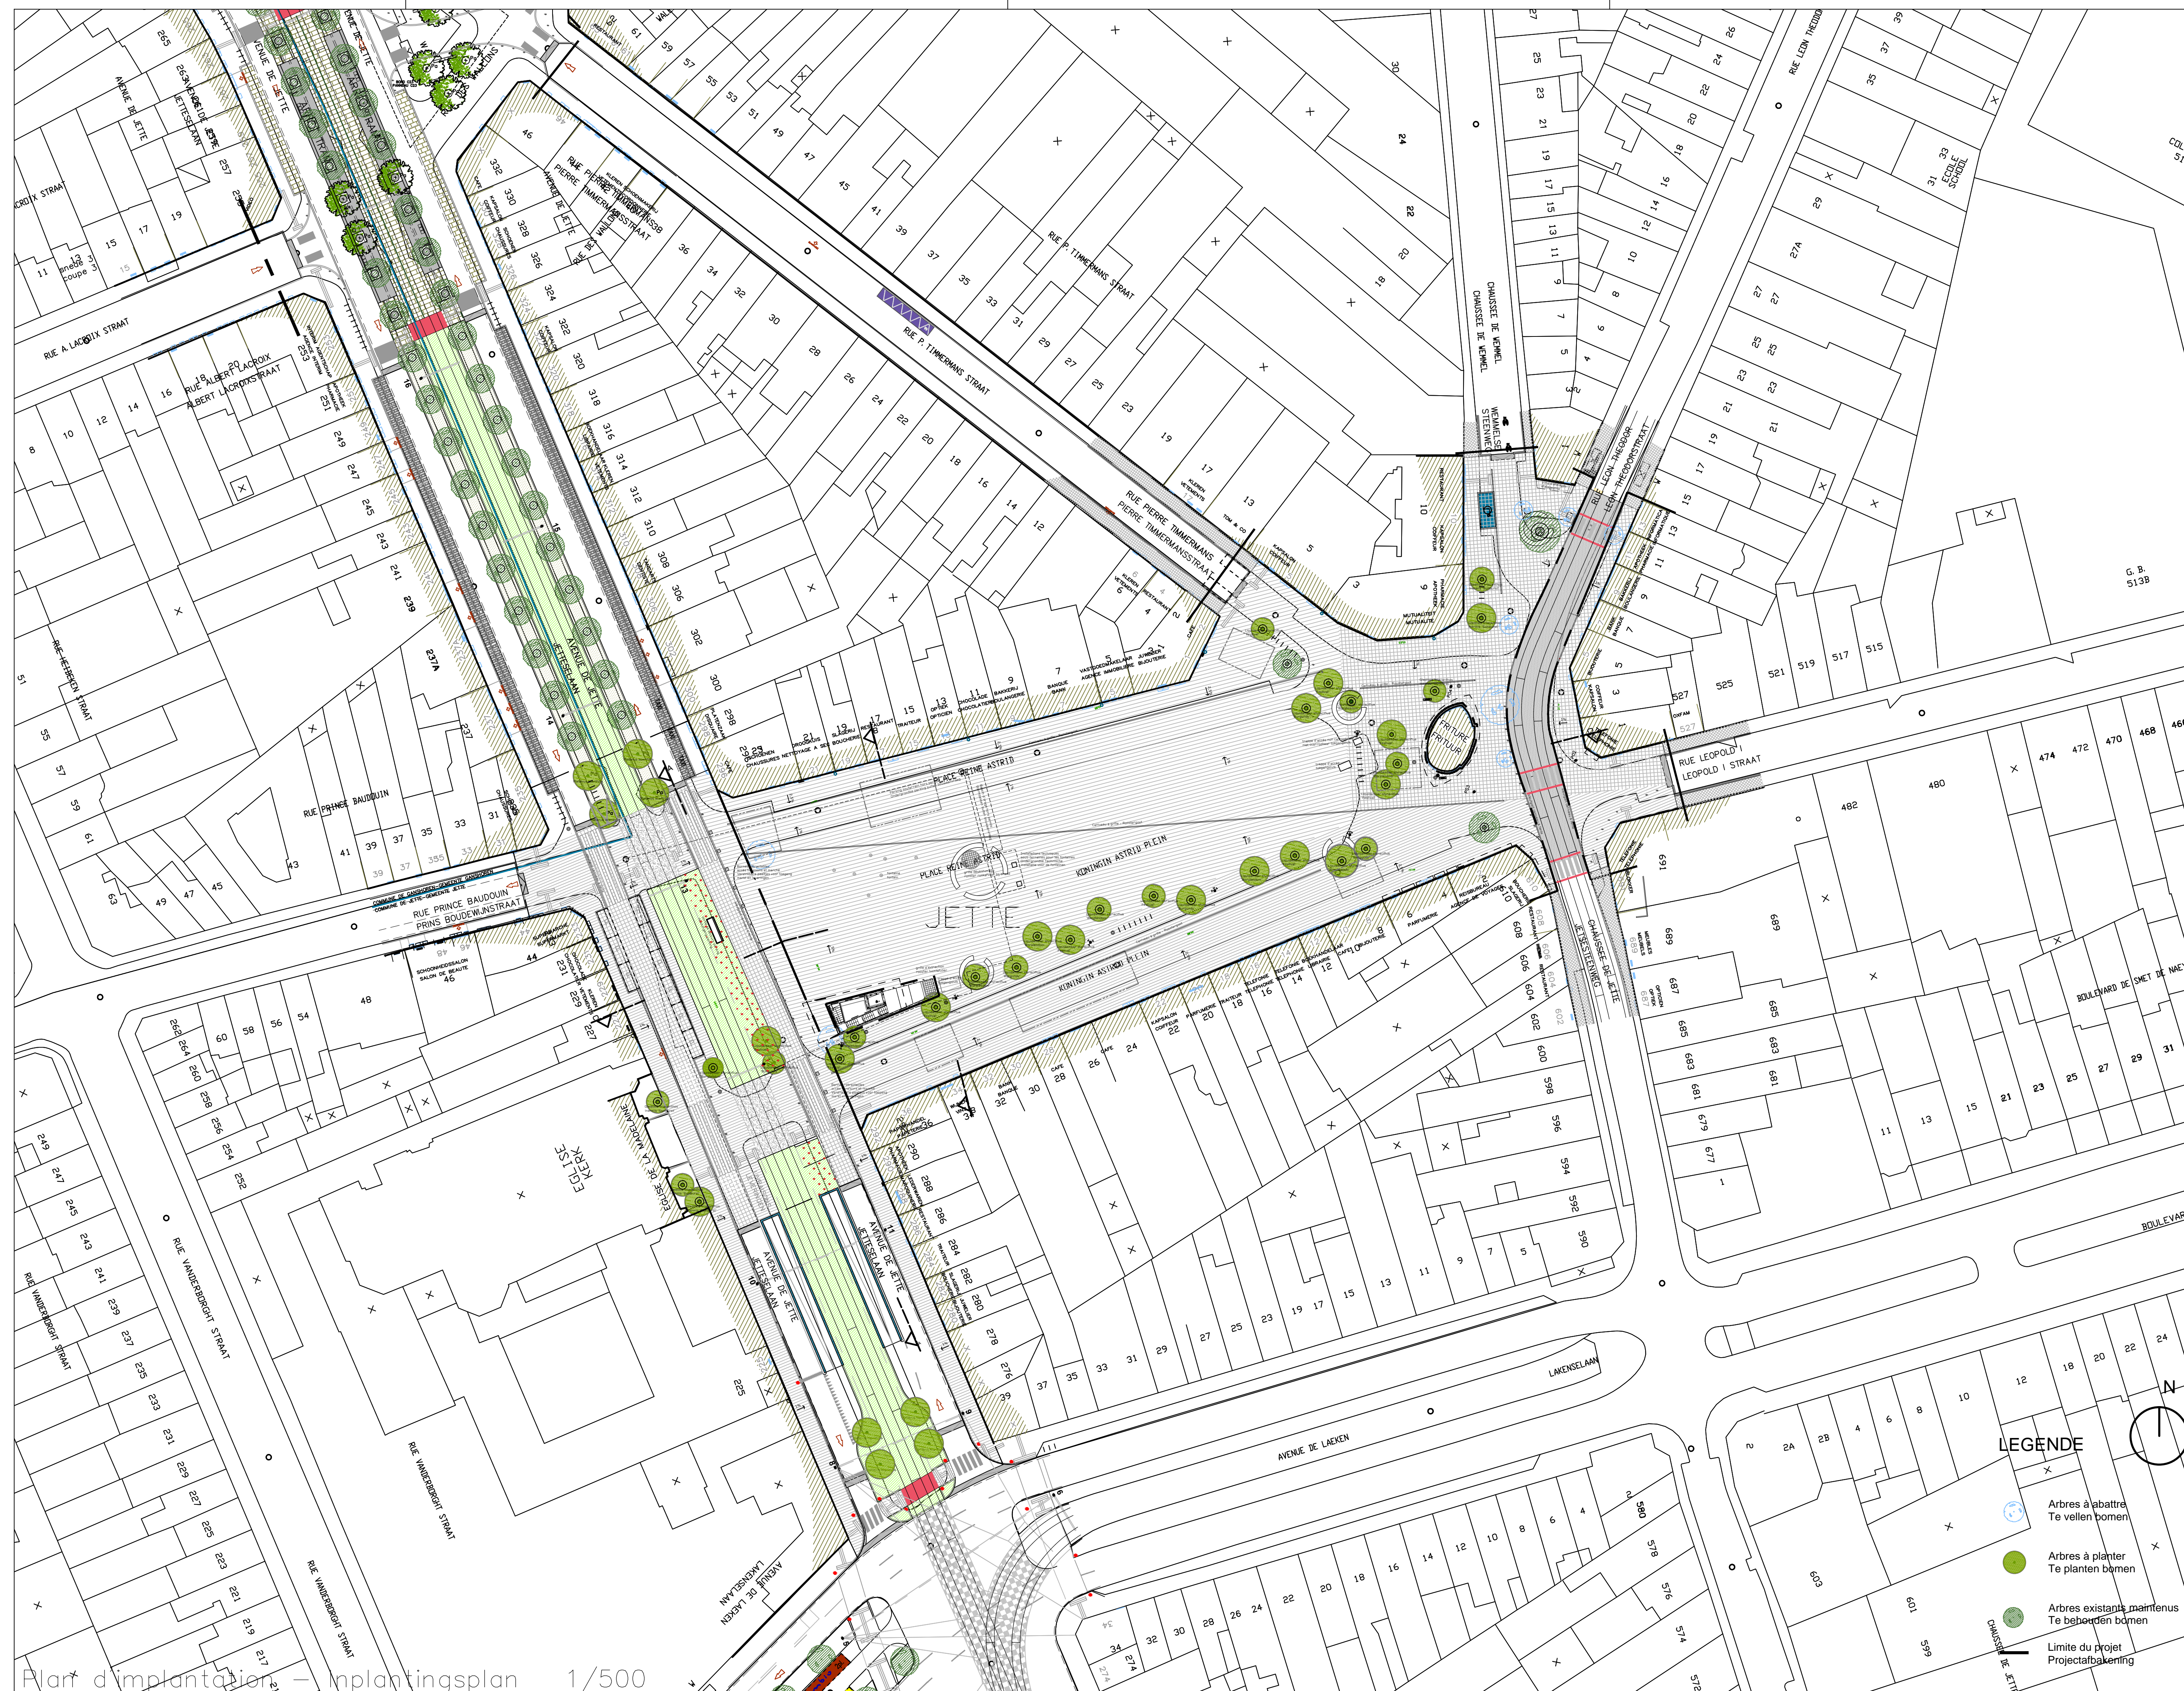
PLACE REINE ASTRID
KONINGIN ASTRID PLEIN
JETTE
AVENUE DE JETTE
JETTESLAAN
RUE PIERRE TIMMERMANS
PIERRE TIMMERMANSSTRAAT
RUE P. TIMMERMANS STRAAT
CHAUSSEE DE WEMMEL
WEMMELSE STEENWEG
RUE LEON THEODOR
LEON THEODORSTRAAT
RUE LEOPOLD I
LEOPOLD I STRAAT
CHAUSSEE DE JETTE
JETSESTEENWEG
RUE PRINCE BAUDOUIN
PRINS BOUDEWIJNSTRAAT
RUE ALBERT LACROIX
ALBERT LACROIXSTRAAT
RUE A. LACROIX STRAAT
RUE HEIBEEK STRAAT
RUE VANDERBORGHT STRAAT
AVENUE DE LAEKEN
LAKENSELAAN
BOULEVARD DE SMET DE NAEYER
EGLISE KERK
ECOLE SCHOOL
FRITURE FRITUUR
LEGENDE
Arbres à abattre
Te vellen bomen
Arbres à planter
Te planten bomen
Arbres existants maintenus
Te behouden bomen
Limite du projet
Projectafbakening
N
Plan d'implantation – Inplantingsplan 1/500